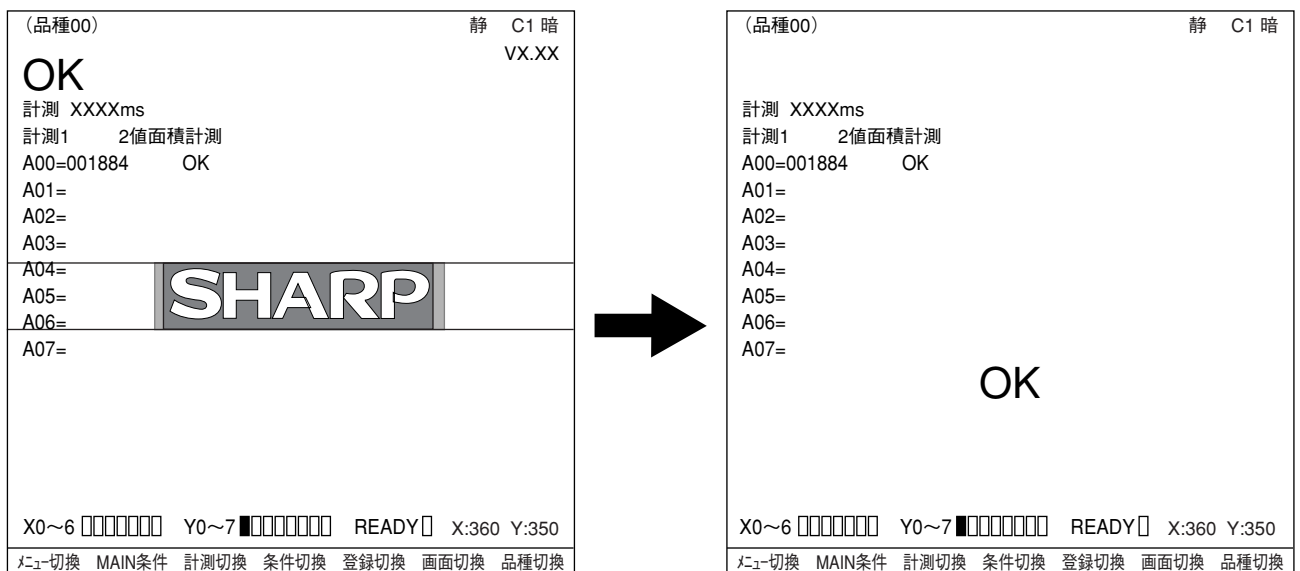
(品種00) 静 C1 暗
VX.XX
OK
計測 XXXXms
計測1 2値面積計測
A00=001884 OK
A01=
A02=
A03=
A04=
A05=
A06=
A07=
SHARP
X0～6 □□□□□□□ Y0～7 ■□□□□□□□ READY □ X:360 Y:350
ﾒﾆｭｰ切換 MAIN条件 計測切換 条件切換 登録切換 画面切換 品種切換

(品種00) 静 C1 暗
計測 XXXXms
計測1 2値面積計測
A00=001884 OK
A01=
A02=
A03=
A04=
A05=
A06=
A07=
OK
X0～6 □□□□□□□ Y0～7 ■□□□□□□□ READY □ X:360 Y:350
ﾒﾆｭｰ切換 MAIN条件 計測切換 条件切換 登録切換 画面切換 品種切換